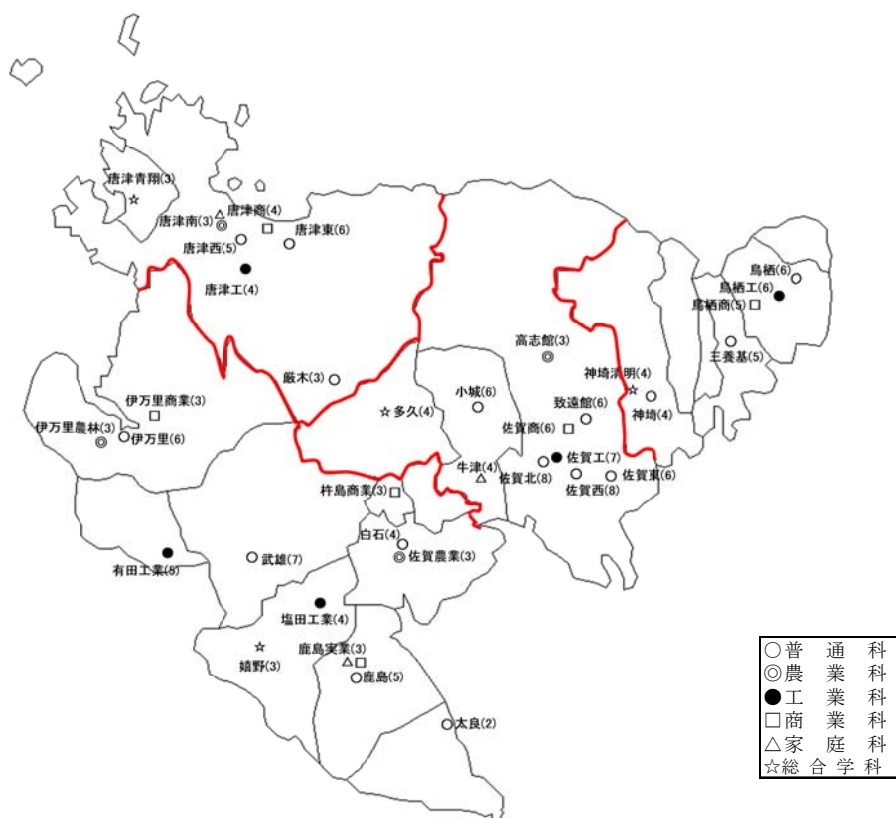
唐津青翔(3)
唐津南(3)
唐津商(4)
唐津東(6)
唐津西(5)
唐津工(4)
鳥栖(6)
鳥栖工(6)
鳥栖商(5)
三養基(5)
高志館(3)
神埼清明(4)
神埼(4)
小城(6)
致遠館(6)
厳木(3)
多久(4)
佐賀商(6)
伊万里商業(3)
伊万里農林(3)
伊万里(6)
牛津(4)
佐賀工(7)
佐賀北(8)
佐賀東(6)
佐賀西(8)
杵島商業(3)
白石(4)
佐賀農業(3)
有田工業(5)
武雄(7)
塩田工業(4)
嬉野(3)
鹿島実業(3)
鹿島(5)
太良(2)

| ○普　通　科 |
|---|
| ◎農　業　科 |
| ●工　業　科 |
| □商　業　科 |
| △家　庭　科 |
| ☆総 合 学 科 |